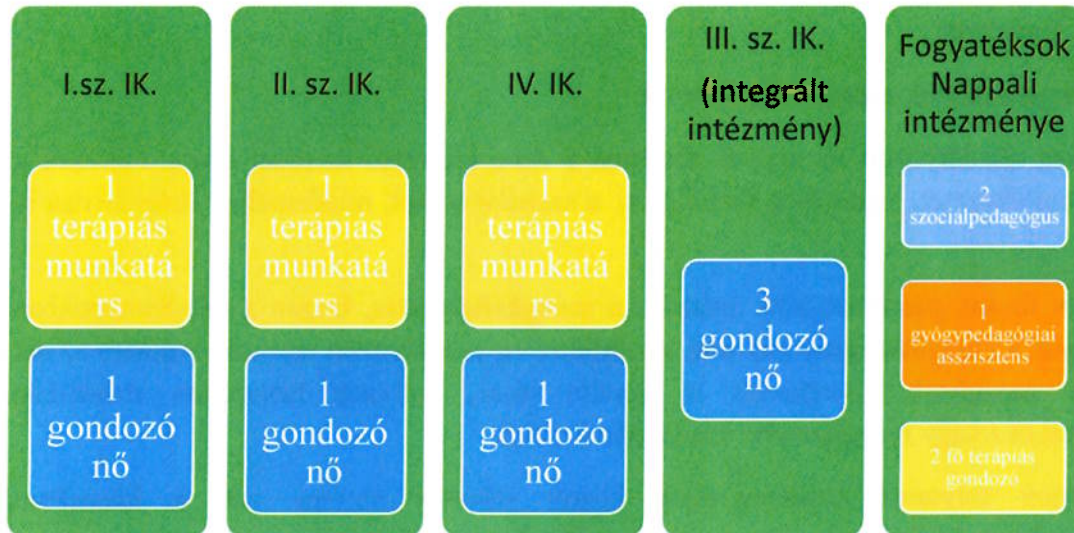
I.sz. IK.

1 terápiás munkatárs

1 gondozó nő

II. sz. IK.

1 terápiás munkatárs

1 gondozó nő

IV. IK.

1 terápiás munkatárs

1 gondozó nő

III. sz. IK. (integrált intézmény)

3 gondozó nő

Fogyatéksok Nappali intézménye

2 szociálpedagógus

1 gyógypedagógiai asszisztens

2 fő terápiás gondozó